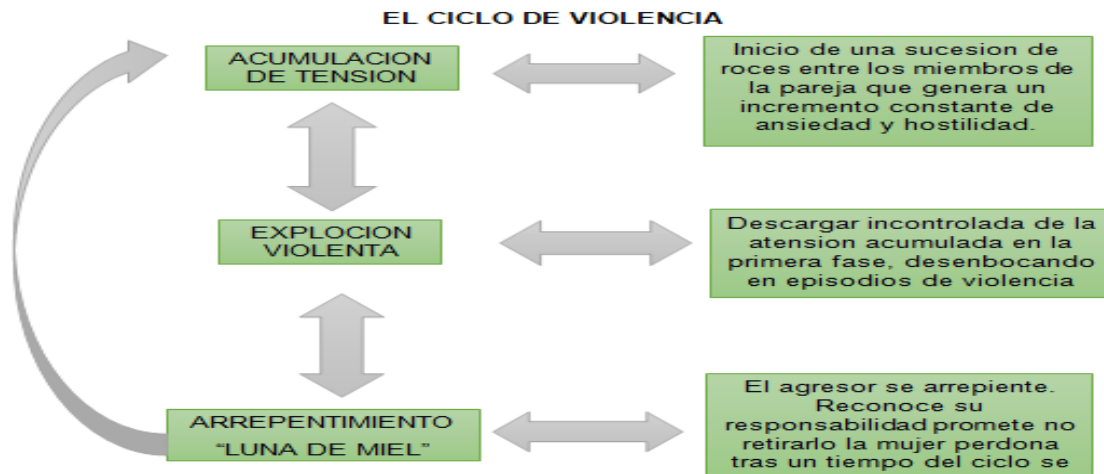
EL CICLO DE VIOLENCIA

ACUMULACION DE TENSION

Inicio de una sucesion de roces entre los miembros de la pareja que genera un incremento constante de ansiedad y hostilidad.

EXPLOCION VIOLENTA

Descargar incontrolada de la atension acumulada en la primera fase, desenbocando en episodios de violencia

ARREPENTIMIENTO "LUNA DE MIEL"

El agresor se arrepiente. Reconoce su responsabilidad promete no retirarlo la mujer perdona tras un tiempo del ciclo se